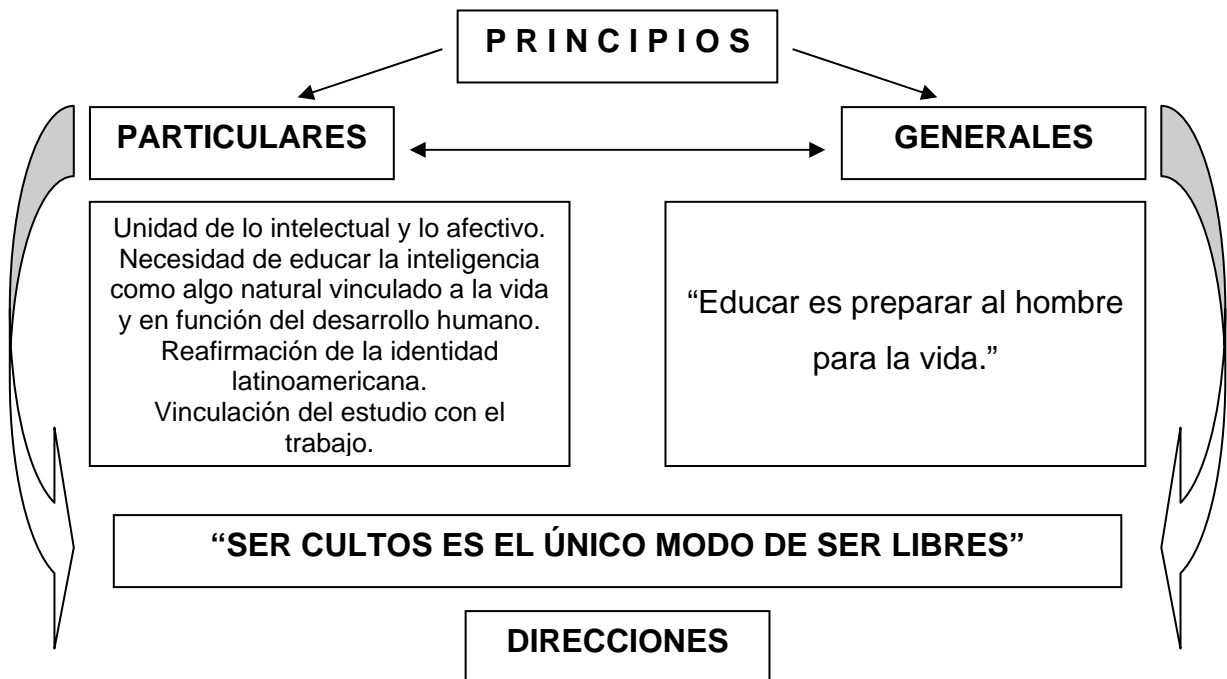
P R I N C I P I O S

PARTICULARES

GENERALES

Unidad de lo intelectual y lo afectivo.
Necesidad de educar la inteligencia como algo natural vinculado a la vida y en función del desarrollo humano.
Reafirmación de la identidad latinoamericana.
Vinculación del estudio con el trabajo.

“Educar es preparar al hombre para la vida.”

“SER CULTOS ES EL ÚNICO MODO DE SER LIBRES”

DIRECCIONES